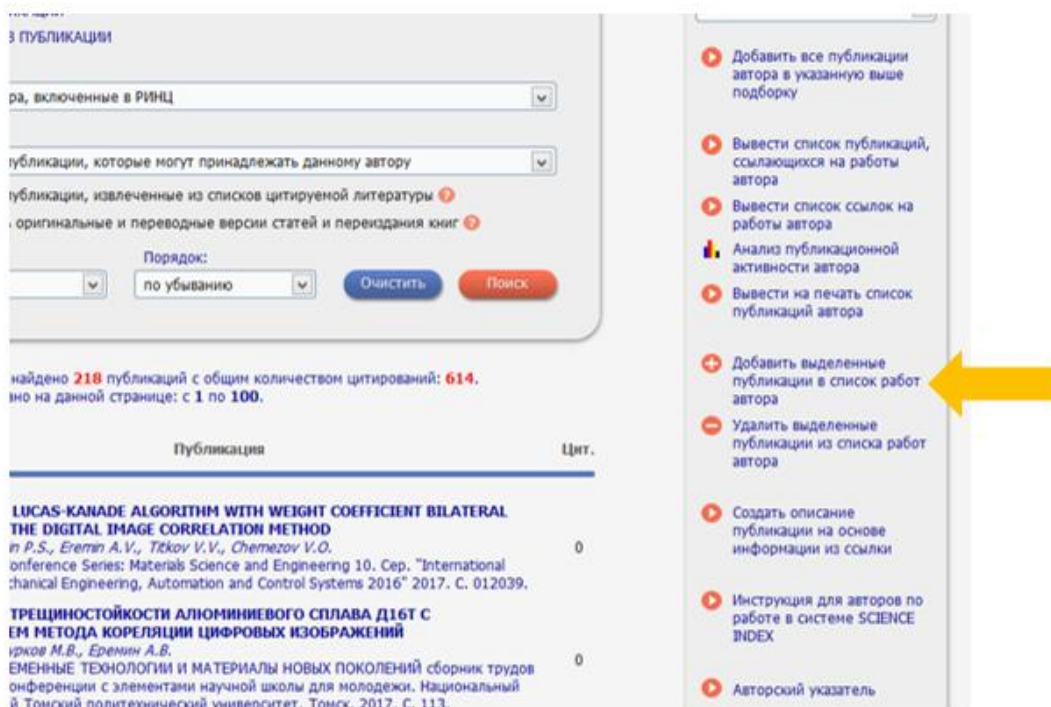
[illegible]
В ПУБЛИКАЦИИ

ра, включенные в РИНЦ

убликации, которые могут принадлежать данному автору

публикации, извлеченные из списков цитируемой литературы

оригинальные и переводные версии статей и переиздания книг

Порядок:

по убыванию

Очистить

Поиск

найдено 218 публикаций с общим количеством цитирований: 614.
но на данной странице: с 1 по 100.

| Публикация | Цит. |
|---|---|
| LUCAS-KANADE ALGORITHM WITH WEIGHT COEFFICIENT BILATERAL THE DIGITAL IMAGE CORRELATION METHOD n P.S., Eremin A.V., Titkov V.V., Chemezov V.O. onference Series: Materials Science and Engineering 10. Сер. "International chanical Engineering, Automation and Control Systems 2016" 2017. С. 012039. | 0 |
| ТРЕЩИНОСТОЙКОСТИ АЛЮМИНИЕВОГО СПЛАВА Д16Т С ЕМ МЕТОДА КОРЕЛЯЦИИ ЦИФРОВЫХ ИЗОБРАЖЕНИЙ урков М.В., Еремин А.В. ЕМЕННЫЕ ТЕХНОЛОГИИ И МАТЕРИАЛЫ НОВЫХ ПОКОЛЕНИЙ сборник трудов онференции с элементами научной школы для молодежи. Национальный й Томский политехнический университет. Томск, 2017. С. 113. | 0 |

Добавить все публикации автора в указанную выше подборку

Вывести список публикаций, ссылающихся на работы автора

Вывести список ссылок на работы автора

Анализ публикационной активности автора

Вывести на печать список публикаций автора

Добавить выделенные публикации в список работ автора

Удалить выделенные публикации из списка работ автора

Создать описание публикации на основе информации из ссылки

Инструкция для авторов по работе в системе SCIENCE INDEX

Авторский указатель